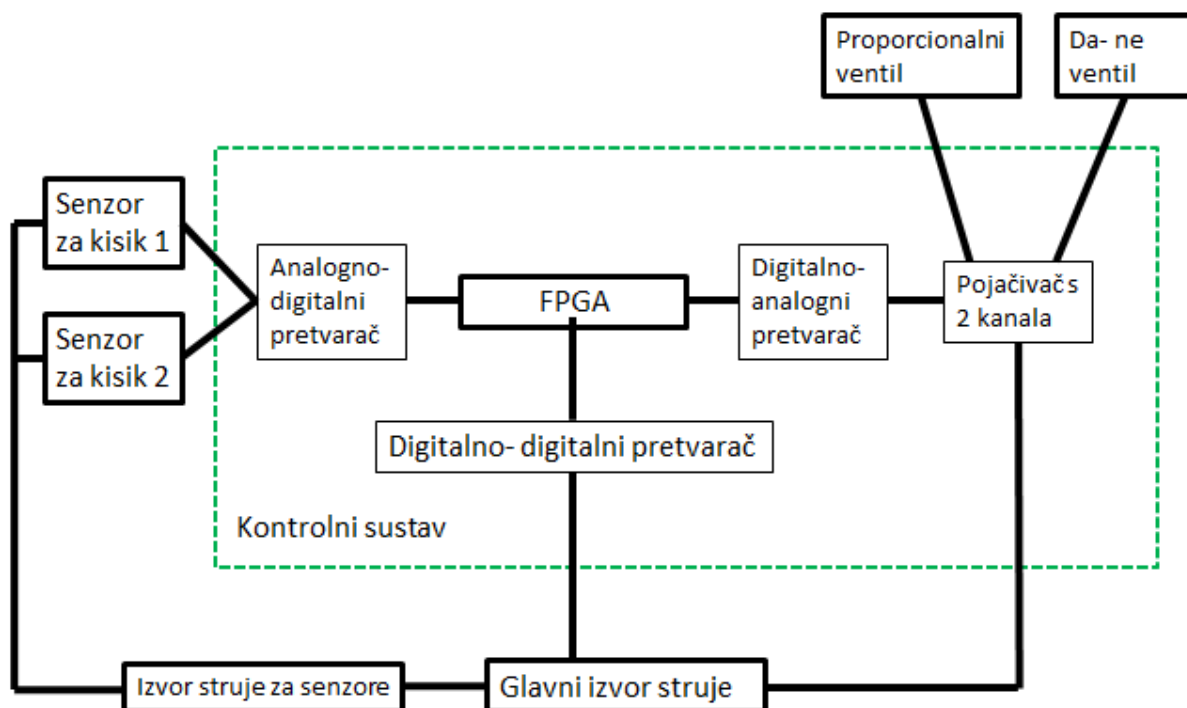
Proporcionalni ventil

Da- ne ventil

Senzor za kisik 1

Senzor za kisik 2

Analogno-digitalni pretvarač

FPGA

Digitalno-analogni pretvarač

Pojačivač s 2 kanala

Digitalno- digitalni pretvarač

Kontrolni sustav

Izvor struje za senzore

Glavni izvor struje